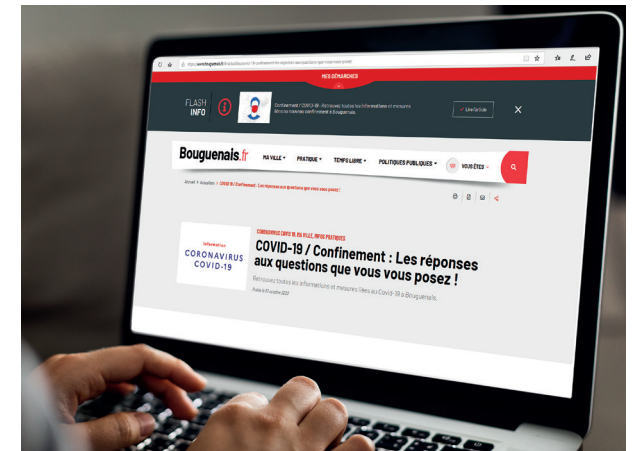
https://www.bouguenais.fr/actualites/covid-19-confinement-les-reponses-aux-questions-que-vous-vous-posez/

MES DÉMARCHES

FLASH INFO

Confinement / COVID-19 : Retrouvez toutes les informations et mesures liées au nouveau confinement à Bouguenais.

Lire la suite

Bouguenais.fr

MA VILLE ▾ PRATIQUE ▾ TEMPS LIBRE ▾ POLITIQUES PUBLIQUES ▾ VOUS ÊTES ▾

Accueil > Actualités > COVID-19 / Confinement : Les réponses aux questions que vous vous posez !

Information
CORONAVIRUS COVID-19

CORONAVIRUS COVID 19, EN VILLE, INFOS PRATIQUES

COVID-19 / Confinement : Les réponses aux questions que vous vous posez !

Retrouvez toutes les informations et mesures liées au Covid-19 à Bouguenais.

Publié le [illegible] novembre 2020